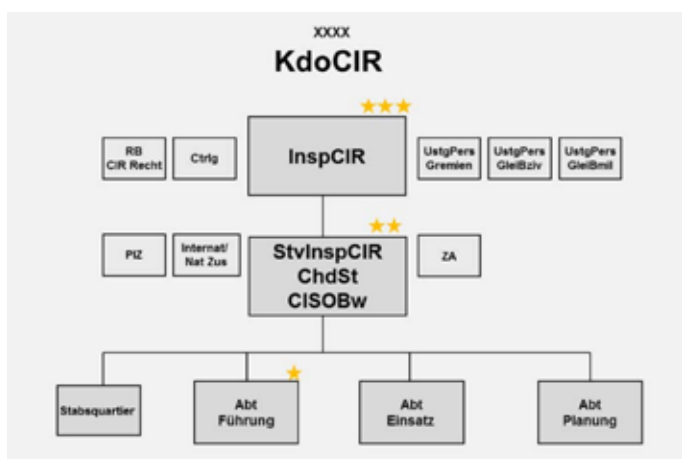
XXXX
KdoCIR

RB CIR Recht

Ctrlg

InspCIR

UstgPers Gremien

UstgPers GleiBziv

UstgPers GleiBmil

PIZ

Internat/ Nat Zus

StvInspCIR ChdSt CISOBw

ZA

Stabsquartier

Abt Führung

Abt Einsatz

Abt Planung